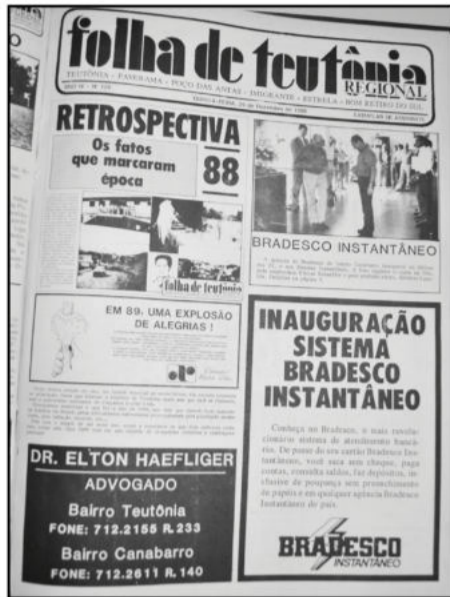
folha de teutônia
REGIONAL
TEUTÔNIA • PAVERAMA • POÇO DAS ANTAS • IMIGRANTE • ESTRELA • BOM RETIRO DO SUL
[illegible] de Dezembro de 1988

RETROSPECTIVA
Os fatos que marcaram época
88

folha de teutônia

BRADESCO INSTANTÂNEO

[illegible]

EM 89, UMA EXPLOSÃO DE ALEGRIAS!

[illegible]

INAUGURAÇÃO SISTEMA BRADESCO INSTANTÂNEO

Conheça no Bradesco, o mais revolucionário sistema de atendimento bancário. De posse do seu cartão Bradesco Instantâneo, você saca sem cheque, paga contas, consulta saldos, faz depósitos, inclusive de poupança sem preenchimento de papéis e em qualquer agência Bradesco Instantâneo do país.

BRADESCO
INSTANTÂNEO

DR. ELTON HAEFLIGER
ADVOGADO
Bairro Teutônia
FONE: 712.2155 R. 233
Bairro Canabarro
FONE: 712.2611 R. 140